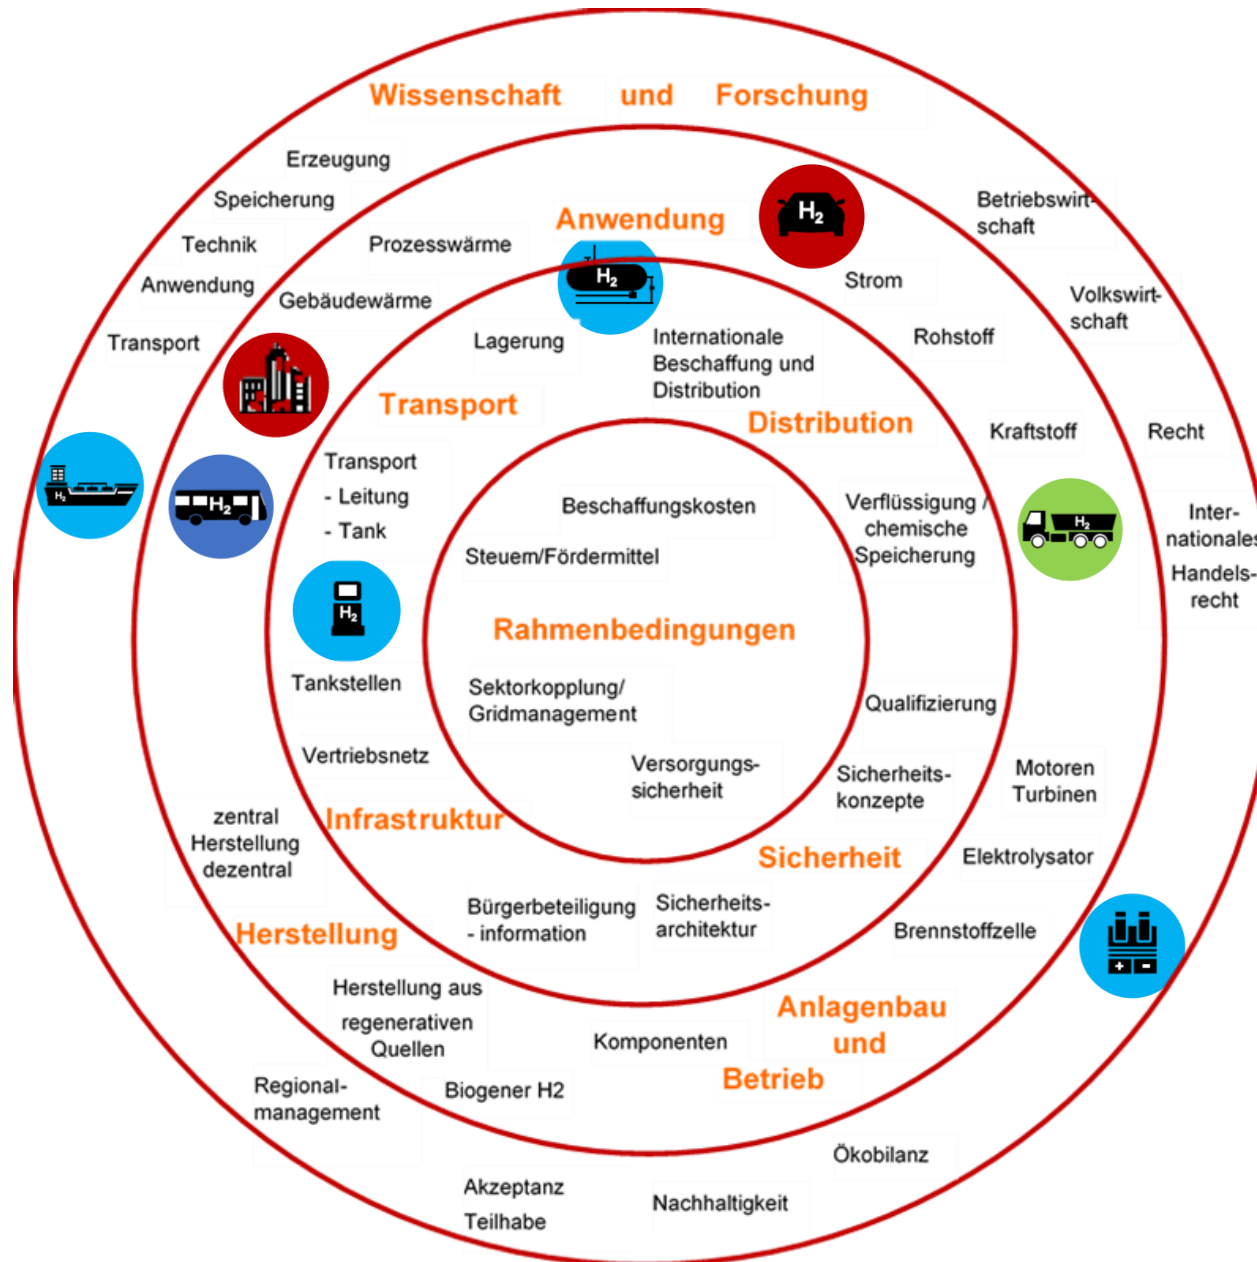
Wissenschaft und Forschung

Erzeugung
Speicherung
Technik
Anwendung
Transport

Anwendung
$H_2$
Betriebswirtschaft
Prozesswärme
Gebäudewärme
$H_2$
Strom
Volkswirtschaft
Lagerung
Internationale Beschaffung und Distribution
Rohstoff
Transport
Distribution
Kraftstoff
Recht
$H_2$
$H_2$
Transport
- Leitung
- Tank
Beschaffungskosten
Verflüssigung / chemische Speicherung
$H_2$
Internationales Handelsrecht
Steuern/Fördermittel
$H_2$
Rahmenbedingungen
Tankstellen
Sektorkopplung/ Gridmanagement
Qualifizierung
Vertriebsnetz
Versorgungssicherheit
Sicherheitskonzepte
Motoren Turbinen
zentral Herstellung dezentral
Infrastruktur
Sicherheit
Elektrolysator
Bürgerbeteiligung - information
Sicherheitsarchitektur
Brennstoffzelle
Herstellung
Herstellung aus regenerativen Quellen
Anlagenbau und Betrieb
Komponenten
Regionalmanagement
Biogener H2
Ökobilanz
Akzeptanz
Teilhabe
Nachhaltigkeit